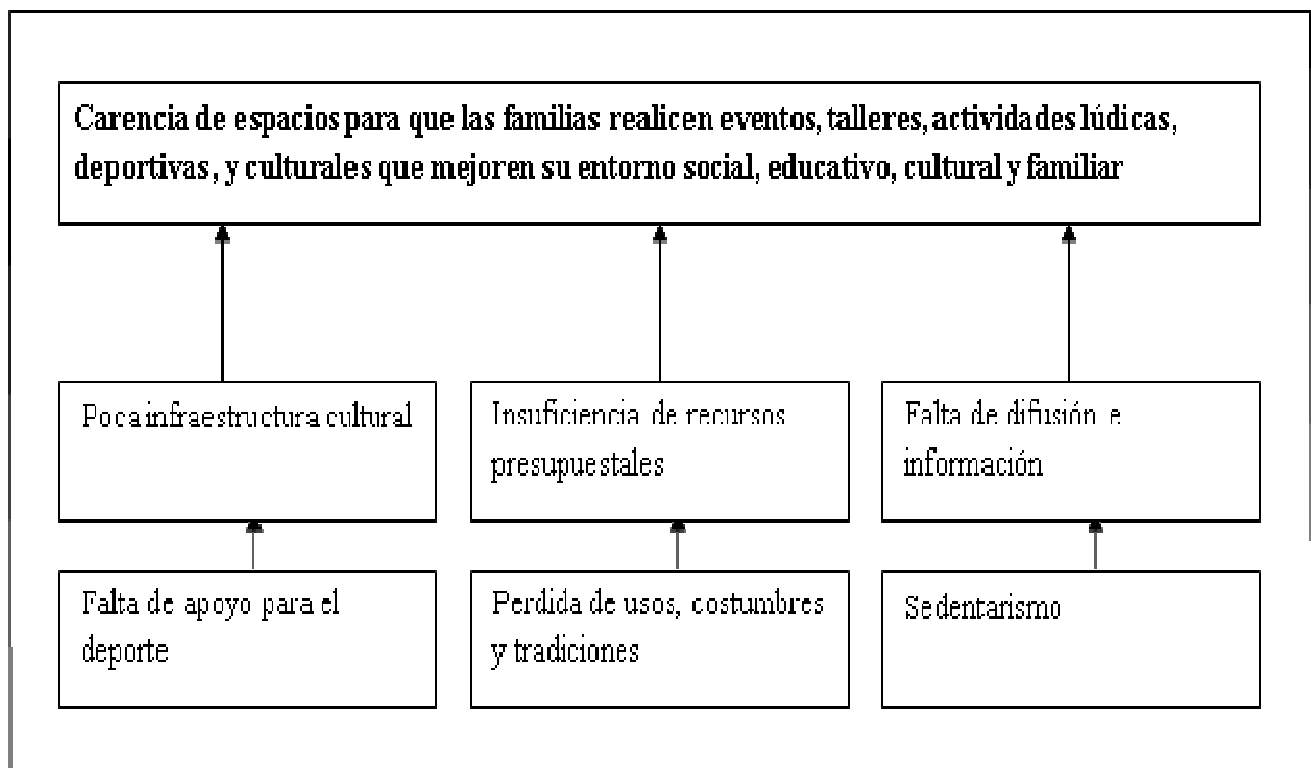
Carencia de espacios para que las familias realicen eventos, talleres, actividades lúdicas, deportivas , y culturales que mejoren su entorno social, educativo, cultural y familiar

Poca infraestructura cultural

Insuficiencia de recursos presupuestales

Falta de difusión e información

Falta de apoyo para el deporte

Perdida de usos, costumbres y tradiciones

Sedentarismo